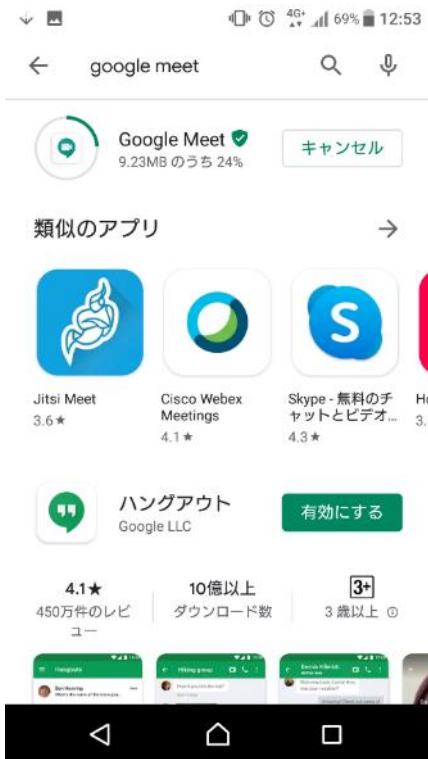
4G+ 69% 12:53

google meet

Google Meet
9.23MB のうち 24%
キャンセル

類似のアプリ

Jitsi Meet
3.6★

Cisco Webex Meetings
4.1★

Skype - 無料のチャットとビデオ...
4.3★

H
3.

ハングアウト
Google LLC
有効にする

4.1★
450万件のレビュー

10億以上
ダウンロード数

3+
3 歳以上

Hangouts

Hiking group